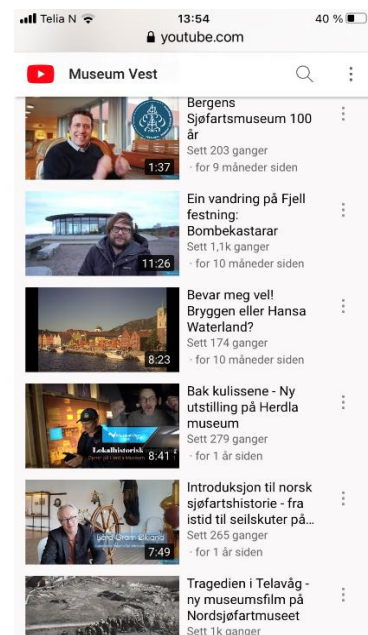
Telia N 13:54 40 %
youtube.com

Museum Vest

1:37
Bergens Sjøfartsmuseum 100 år
Sett 203 ganger
· for 9 måneder siden

11:26
Ein vandring på Fjell festning: Bombekastarar
Sett 1,1k ganger
· for 10 måneder siden

8:23
Bevar meg vel! Bryggen eller Hansa Waterland?
Sett 174 ganger
· for 10 måneder siden

Lokalhistorisk
8:41
Bak kulissene - Ny utstilling på Herdla museum
Sett 279 ganger
· for 1 år siden

Bent Gram Økland
7:49
Introduksjon til norsk sjøfartshistorie - fra istid til seilskuter på...
Sett 265 ganger
· for 1 år siden

Tragedien i Telavåg - ny museumsfilm på Nordsjøfartmuseet
Sett 1k ganger